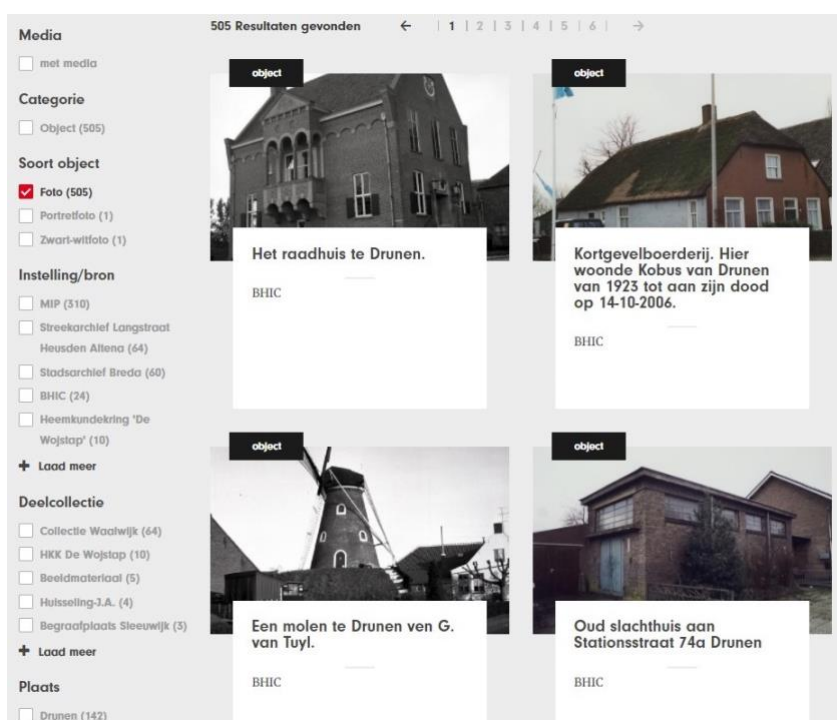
Media
met media

Categorie
Object (505)

Soort object
Foto (505)
Portretfoto (1)
Zwart-witfoto (1)

Instelling/bron
MIP (310)
Streekarchief Langstraat Heusden Altena (64)
Stadsarchief Breda (60)
BHIC (24)
Heemkundekring 'De Wojstap' (10)
+ Laad meer

Deelcollectie
Collectie Waalwijk (64)
HKK De Wojstap (10)
Beeldmateriaal (5)
Huisseling-J.A. (4)
Begraafplaats Sleeuwijk (3)
+ Laad meer

Plaats
Drunen (142)

505 Resultaten gevonden ← | 1 | 2 | 3 | 4 | 5 | 6 | →

object
Het raadhuis te Drunen.
BHIC

object
Kortgevelboerderij. Hier woonde Kobus van Drunen van 1923 tot aan zijn dood op 14-10-2006.
BHIC

object
Een molen te Drunen ven G. van Tuyl.
BHIC

object
Oud slachthuis aan Stationsstraat 74a Drunen
BHIC